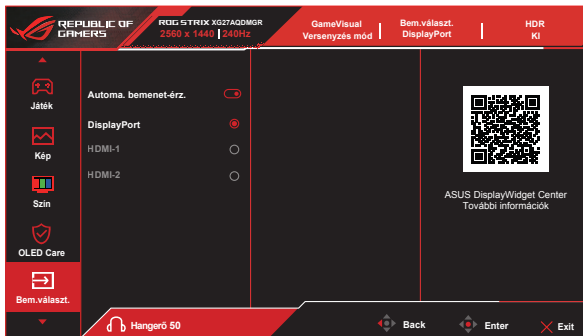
REPUBLIC OF GAMERS

ROG STRIX XG27AQDMGR
2560 x 1440 | 240Hz

GameVisual
Versenyzés mód

Bem.választ.
DisplayPort

HDR
KI

Játék

Kép

Szín

OLED Care

Bem.választ.

Automa. bemenet-érz.

DisplayPort

HDMI-1

HDMI-2

ASUS DisplayWidget Center
További információk

Hangerő 50

Back

Enter

Exit